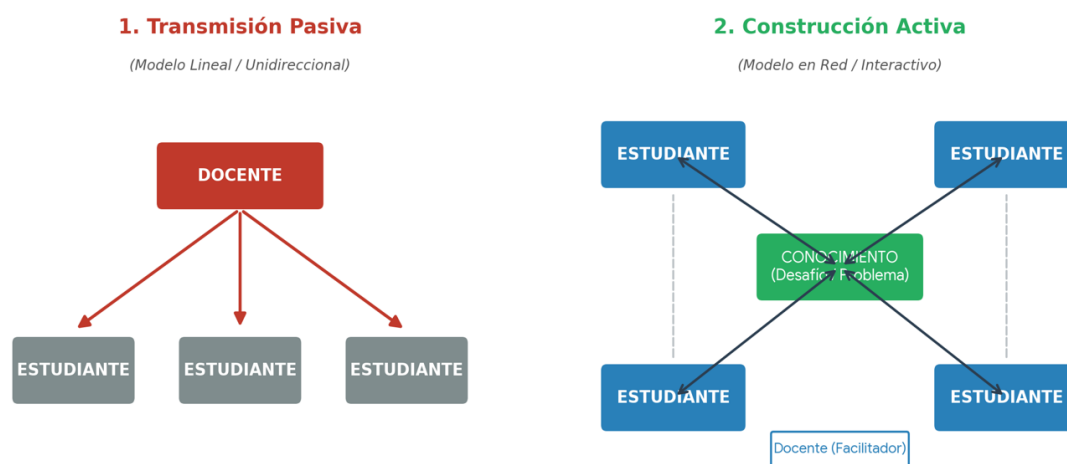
1. Transmisión Pasiva

(Modelo Lineal / Unidireccional)

DOCENTE

ESTUDIANTE

ESTUDIANTE

ESTUDIANTE

2. Construcción Activa

(Modelo en Red / Interactivo)

ESTUDIANTE

ESTUDIANTE

CONOCIMIENTO
(Desafío/Problema)

ESTUDIANTE

ESTUDIANTE

Docente (Facilitador)